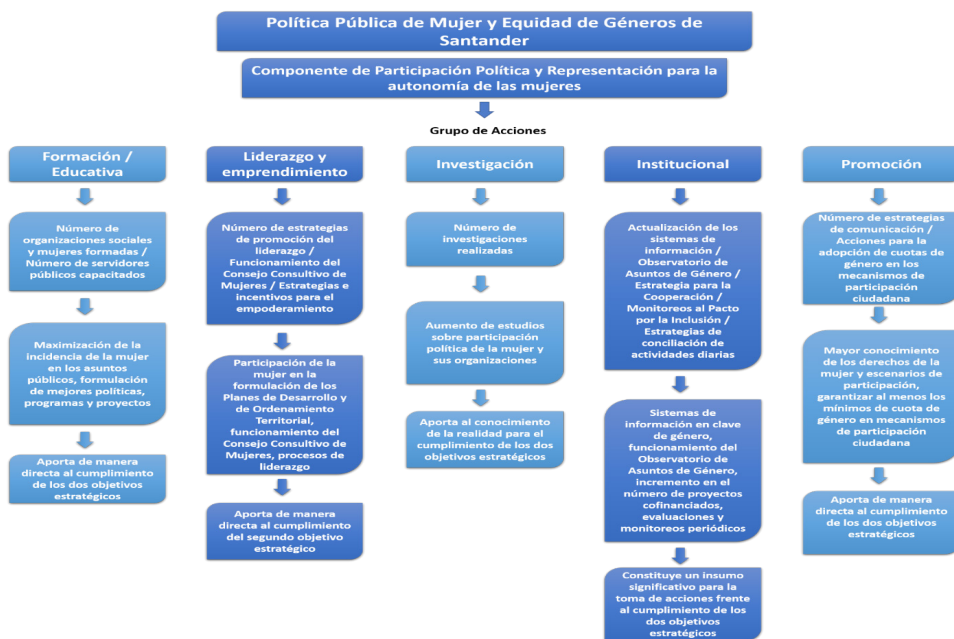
Política Pública de Mujer y Equidad de Géneros de Santander

Componente de Participación Política y Representación para la autonomía de las mujeres

Grupo de Acciones

Formación / Educativa

Número de organizaciones sociales y mujeres formadas / Número de servidores públicos capacitados

Maximización de la incidencia de la mujer en los asuntos públicos, formulación de mejores políticas, programas y proyectos

Aporta de manera directa al cumplimiento de los dos objetivos estratégicos

Liderazgo y emprendimiento

Número de estrategias de promoción del liderazgo / Funcionamiento del Consejo Consultivo de Mujeres / Estrategias e incentivos para el empoderamiento

Participación de la mujer en la formulación de los Planes de Desarrollo y de Ordenamiento Territorial, funcionamiento del Consejo Consultivo de Mujeres, procesos de liderazgo

Aporta de manera directa al cumplimiento del segundo objetivo estratégico

Investigación

Número de investigaciones realizadas

Aumento de estudios sobre participación política de la mujer y sus organizaciones

Aporta al conocimiento de la realidad para el cumplimiento de los dos objetivos estratégicos

Institucional

Actualización de los sistemas de información / Observatorio de Asuntos de Género / Estrategia para la Cooperación / Monitoreos al Pacto por la Inclusión / Estrategias de conciliación de actividades diarias

Sistemas de información en clave de género, funcionamiento del Observatorio de Asuntos de Género, incremento en el número de proyectos cofinanciados, evaluaciones y monitoreos periódicos

Constituye un insumo significativo para la toma de acciones frente al cumplimiento de los dos objetivos estratégicos

Promoción

Número de estrategias de comunicación / Acciones para la adopción de cuotas de género en los mecanismos de participación ciudadana

Mayor conocimiento de los derechos de la mujer y escenarios de participación, garantizar al menos los mínimos de cuota de género en mecanismos de participación ciudadana

Aporta de manera directa al cumplimiento de los dos objetivos estratégicos